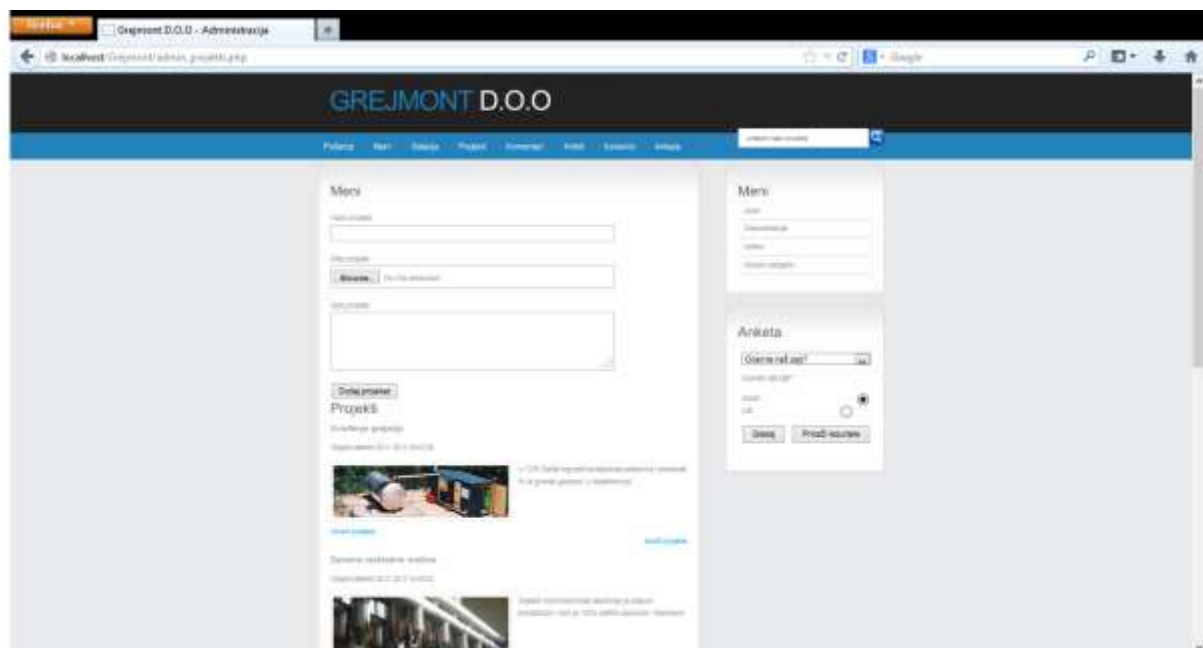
Firefox
Grejmont D.O.O - Administracija
localhost/Grejmont/admin_projekti.php
Google

GREJMONT D.O.O

Početna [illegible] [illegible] Projekti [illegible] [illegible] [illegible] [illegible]

Meni

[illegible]

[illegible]

Browse... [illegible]

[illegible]

Dodaj projekat

Projekti

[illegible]

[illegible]

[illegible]

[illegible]

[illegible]

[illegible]

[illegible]

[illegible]

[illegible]

Meni

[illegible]

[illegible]

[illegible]

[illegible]

Anketa

Odaberite pitanje?

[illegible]

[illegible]

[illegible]

Glasaj

Prikaži rezultate